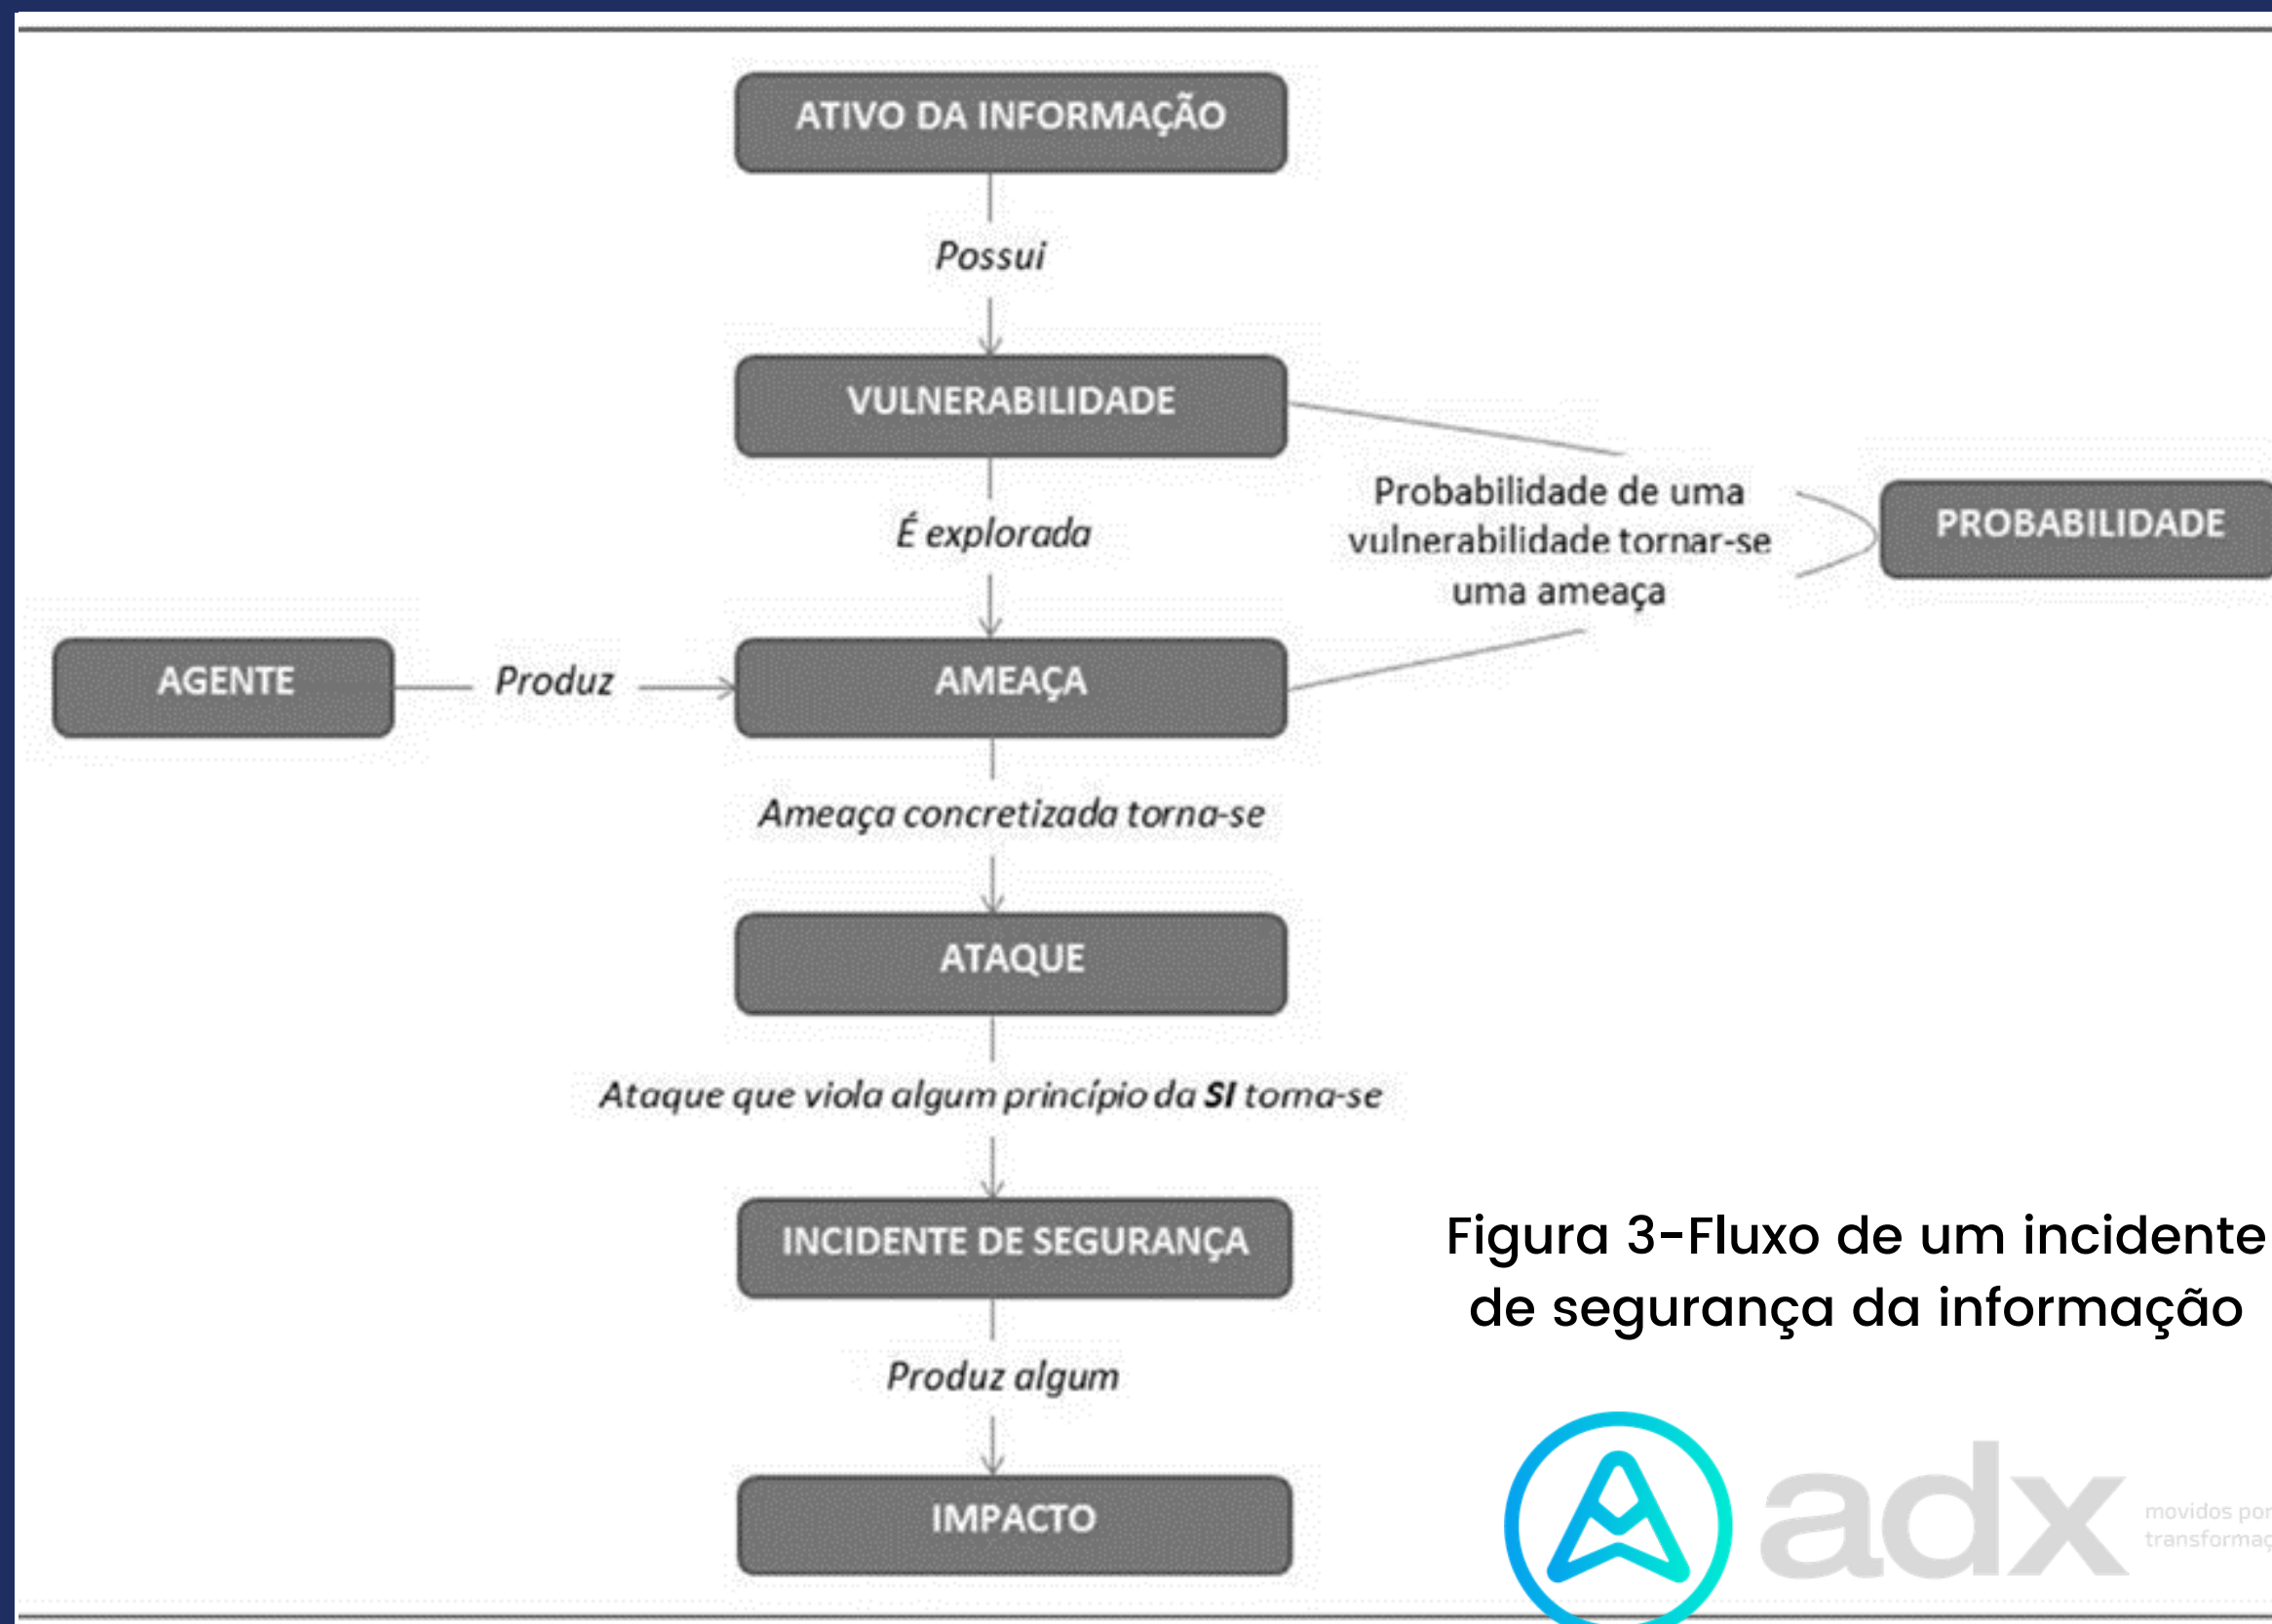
ATIVO DA INFORMAÇÃO

Possui

VULNERABILIDADE

É explorada

Probabilidade de uma vulnerabilidade tornar-se uma ameaça

PROBABILIDADE

AGENTE

Produz

AMEAÇA

Ameaça concretizada torna-se

ATAQUE

Ataque que viola algum princípio da **SI** toma-se

INCIDENTE DE SEGURANÇA

Produz algum

IMPACTO

Figura 3-Fluxo de um incidente de segurança da informação

adx

movidos por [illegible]
transformaç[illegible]